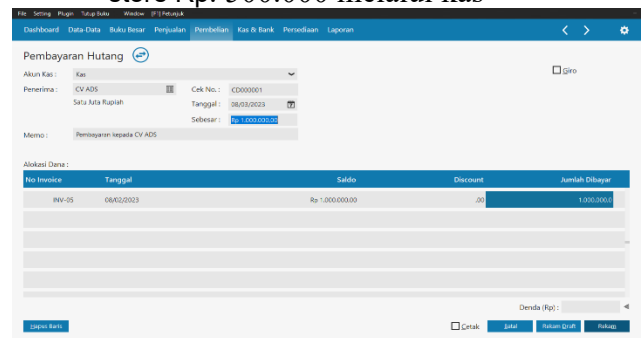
sebesar Rp. 1.000.000 melalui kas

File Setting Plugin Tutup Buku Window [F1] Petunjuk

Dashboard Data-Data Buku Besar Penjualan Pembelian Kas & Bank Persediaan Laporan

Pembayaran Hutang

Giro

Akun Kas : Kas

Penerima : CV ADS

Cek No. : CD000001

Satu Juta Rupiah

Tanggal : 08/03/2023

Sebesar : Rp 1.000.000,00

Memo : Pembayaran kepada CV ADS

Alokasi Dana :

| No Invoice | Tanggal | Saldo | Discount | Jumlah Dibayar |
|---|---|---|---|---|
| INV-05 | 08/02/2023 | Rp 1.000.000,00 | ,00 | 1.000.000,0 |

Denda (Rp) :

Hapus Baris

Cetak

Batal

Rekam Draft

Rekam